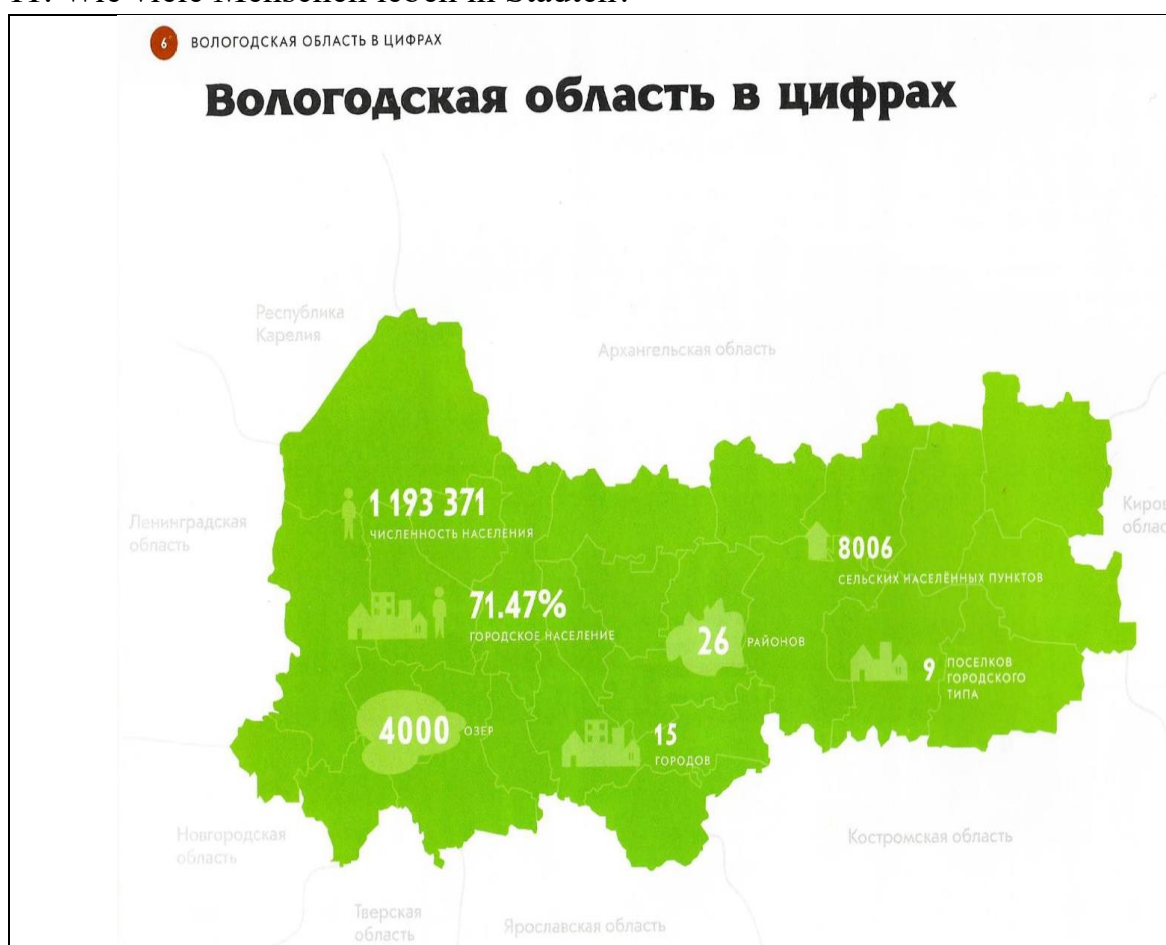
11. Wie viele Menschen leben in Städten?

6 ВОЛОГОДСКАЯ ОБЛАСТЬ В ЦИФРАХ

Вологодская область в цифрах

Республика Карелия

Архангельская область

Ленинградская область

Киров облас

1 193 371 ЧИСЛЕННОСТЬ НАСЕЛЕНИЯ

8006 СЕЛЬСКИХ НАСЕЛЁННЫХ ПУНКТОВ

71.47% ГОРОДСКОЕ НАСЕЛЕНИЕ

26 РАЙОНОВ

9 ПОСЕЛКОВ ГОРОДСКОГО ТИПА

4000 ОЗЕР

15 ГОРОДОВ

Новгородская область

Костромская область

Тверская область

Ярославская область